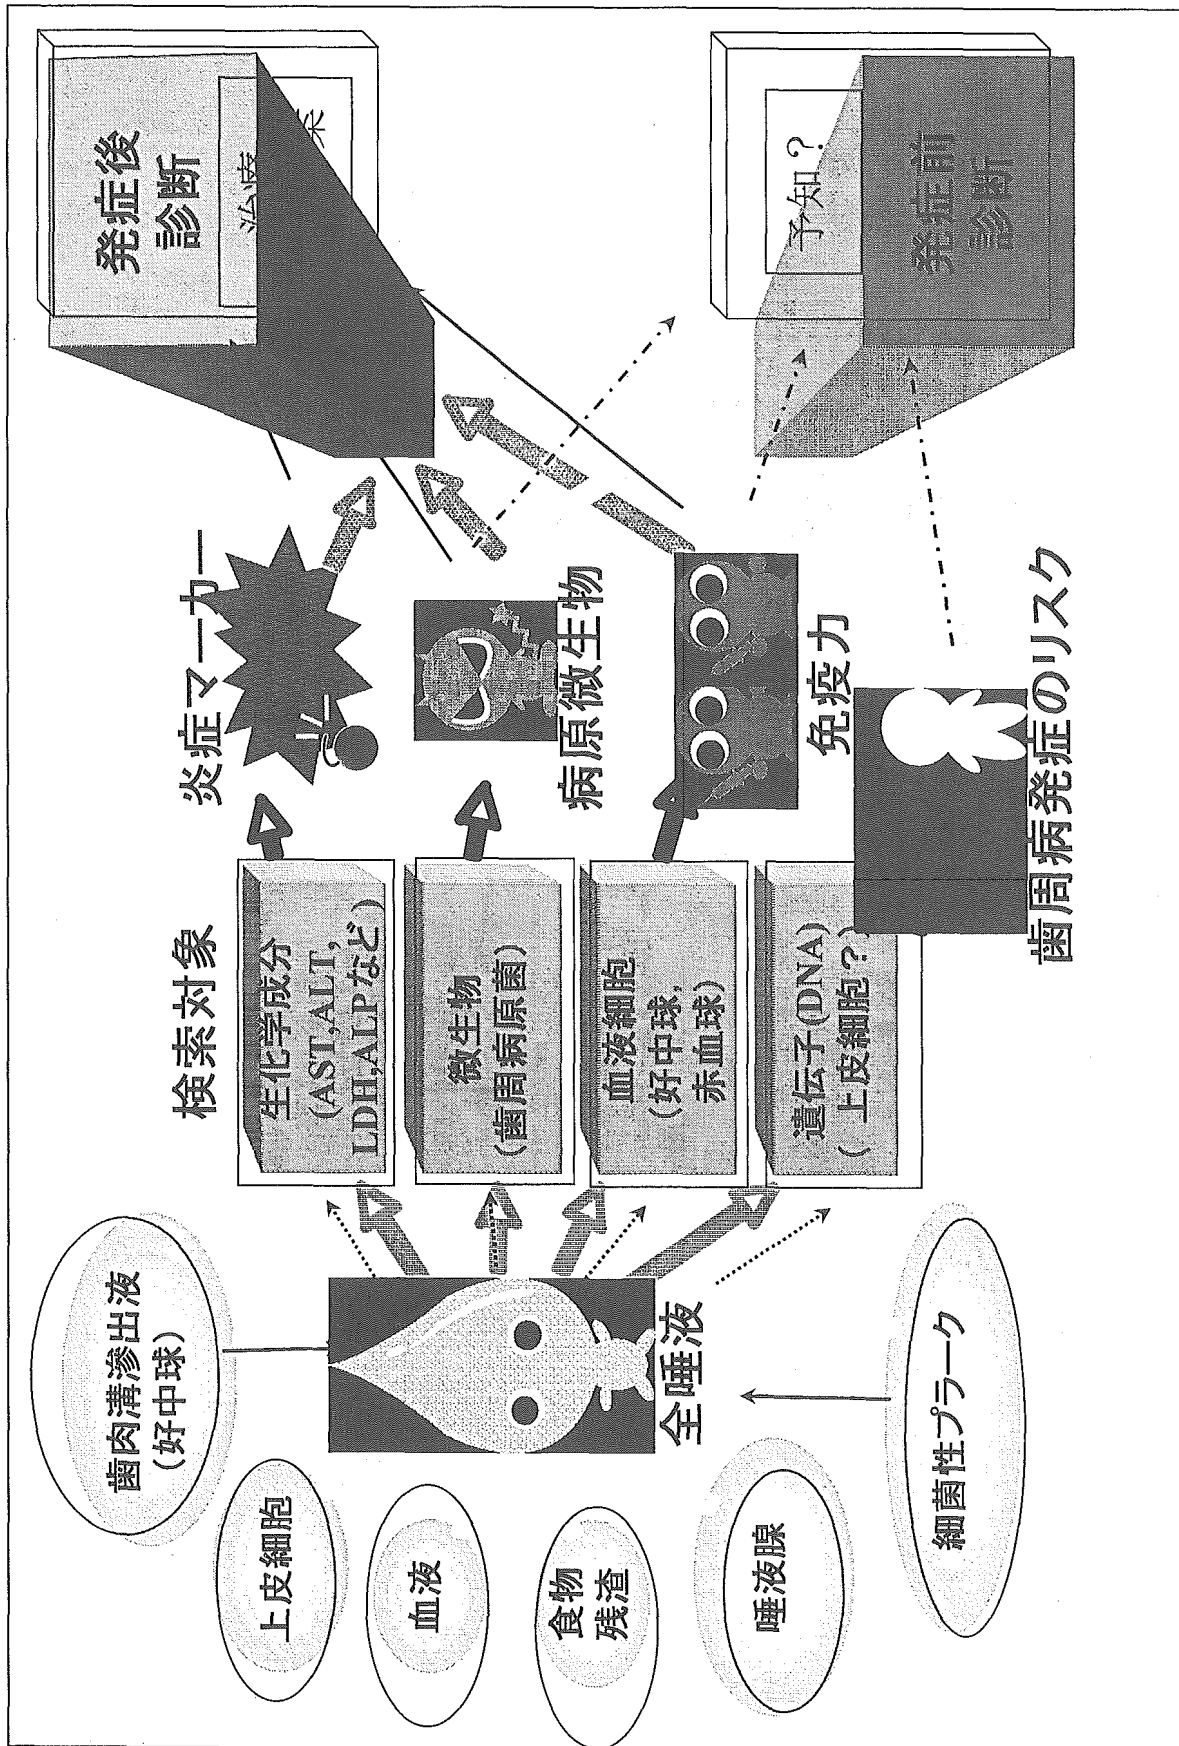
歯肉溝滲出液
(好中球)

上皮細胞

血液

食物
残渣

唾液腺

細菌性プラーク

全唾液

検索対象

生化学成分
(AST,ALT,
LDH,ALPなど)

微生物
(歯周病原菌)

血液細胞
(好中球,
赤血球)

遺伝子(DNA)
(上皮細胞?)

炎症マーカー

病原微生物

免疫力

歯周病発症のリスク

発症後
診断

治療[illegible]

予知?

発症前
診断